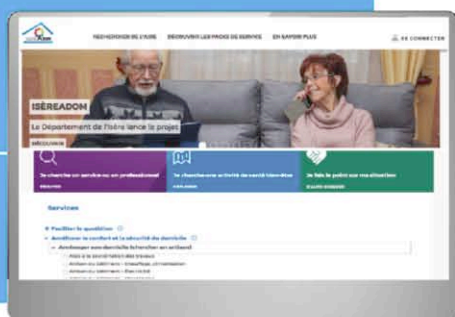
RECHERCHE DE L'ISÈRE   DÉCOUVRIR LES PACKS DE SERVICE   EN SAVOIR PLUS   SE CONNECTER

ISÈREADOM

Le Département de l'Isère lance le projet

DÉCOUVRIR

Je cherche un service ou un professionnel

Je cherche une activité de santé bien-être

Je fais le point sur ma situation

Services

Faciliter le quotidien

Améliorer le confort et la sécurité du domicile

Aménager son domicile Intervenir en urbain

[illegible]